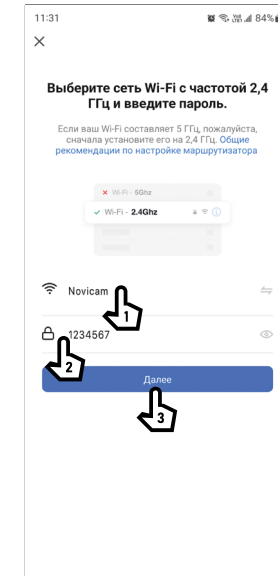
11:31 84%

×

Выберите сеть Wi-Fi с частотой 2,4 ГГц и введите пароль.

Если ваш Wi-Fi составляет 5 ГГц, пожалуйста, сначала установите его на 2,4 ГГц. Общие рекомендации по настройке маршрутизатора

Wi-Fi - 5Ghz

Wi-Fi - 2.4Ghz

Novicam

1

12345678

2

Далее

3